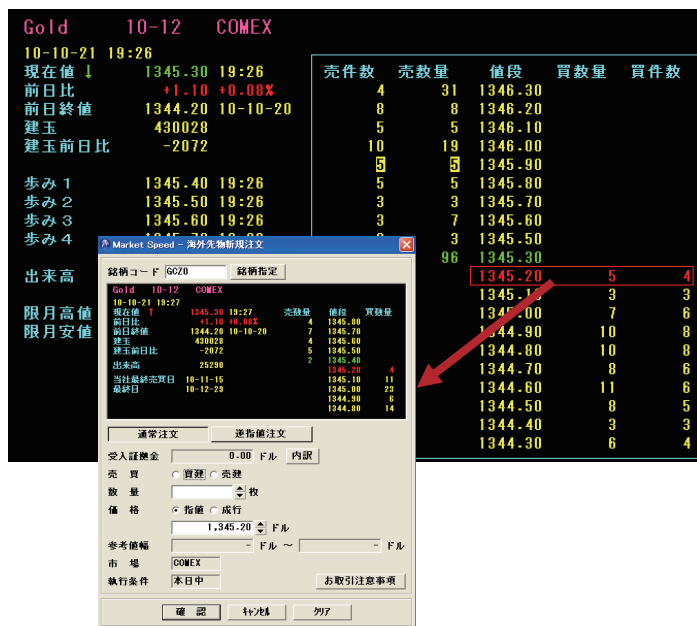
Gold 10-12 COMEX
10-10-21 19:26
現在値 ↓ 1345.30 19:26
前日比 +1.10 +0.08%
前日終値 1344.20 10-10-20
建玉 430028
建玉前日比 -2072

歩み1 1345.40 19:26
歩み2 1345.50 19:26
歩み3 1345.60 19:26
歩み4 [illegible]

出来高

限月高値
限月安値

| 売件数 | 売数量 | 値段 | 買数量 | 買件数 |
|---|---|---|---|---|
| 4 | 31 | 1346.30 | | |
| 8 | 8 | 1346.20 | | |
| 5 | 5 | 1346.10 | | |
| 10 | 19 | 1346.00 | | |
| 5 | 5 | 1345.90 | | |
| 5 | 5 | 1345.80 | | |
| 3 | 3 | 1345.70 | | |
| 3 | 7 | 1345.60 | | |
| 3 | 3 | 1345.50 | | |
| | 96 | 1345.30 | | |
| | | 1345.20 | 5 | 4 |
| | | 1345.1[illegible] | 3 | 3 |
| | | 134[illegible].00 | 7 | 6 |
| | | 1344.90 | 10 | 8 |
| | | 1344.80 | 10 | 8 |
| | | 1344.70 | 8 | 6 |
| | | 1344.60 | 11 | 6 |
| | | 1344.50 | 8 | 5 |
| | | 1344.40 | 3 | 3 |
| | | 1344.30 | 6 | 4 |

Market Speed - 海外先物新規注文
銘柄コード GCZ0 銘柄指定
Gold 10-12 COMEX
10-10-21 19:27
現在値 ↑ 1345.30 19:27
前日比 +1.10 +0.08%
前日終値 1344.20 10-10-20
建玉 430028
建玉前日比 -2072
出来高 25290
当社最終売買日 10-11-15
最終日 10-12-29

| 売数量 | 値段 | 買数量 |
|---|---|---|
| 4 | 1345.80 | |
| 7 | 1345.70 | |
| 4 | 1345.60 | |
| 5 | 1345.50 | |
| 2 | 1345.40 | |
| | 1345.20 | 4 |
| | 1345.10 | 11 |
| | 1345.00 | 23 |
| | 1344.90 | 6 |
| | 1344.80 | 14 |

通常注文 逆指値注文
受入証拠金 0.00 ドル 内訳
売買 ◉買建 ○売建
数量 枚
価格 ◉指値 ○成行
1,345.20 ドル
参考値幅 - ドル 〜 - ドル
市場 COMEX
執行条件 本日中 お取引注意事項
確認 ｷｬﾝｾﾙ ｸﾘｱ